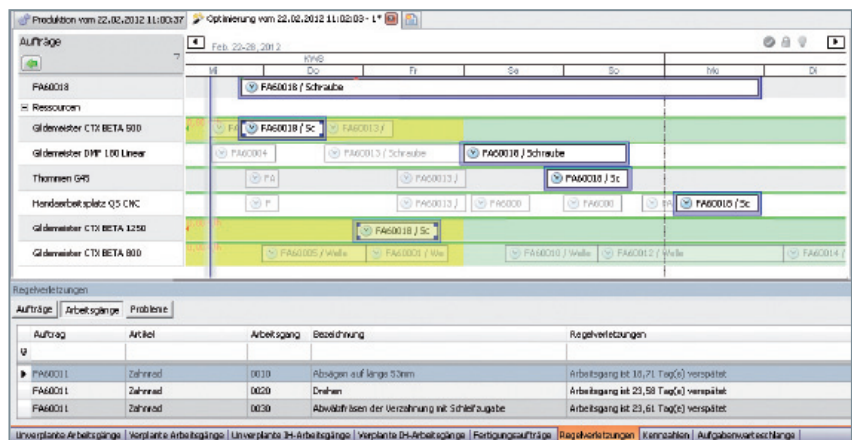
Produktion vom 22.02.2012 11:00:37 | Optimierung vom 22.02.2012 11:02:03 - 1*

Aufträge

Feb. 22-28, 2012

KW8

Mi | Do | Fr | Sa | So | Mo | Di

FA60018 | FA60018 / Schraube

Ressourcen

Gildemeister CTX BETA 500 | FA | FA60018 / Sc | FA60013 /

Gildemeister DMF 180 Linear | FA60004 | FA60013 / Schraube | FA60018 / Schraube

Thommen G45 | FA | FA60013 / | FA60018 / Sc

Handarbeitsplatz Q5 CNC | F | FA60013 / | FA6000 | FA6000 | FA | FA60018 / Sc

Gildemeister CTX BETA 1250 | FA60018 / Sc

Gildemeister CTX BETA 800 | FA60005 / Welle | FA60001 / We | FA60010 / Welle | FA60012 / Welle | FA60014 /

Regelverletzungen

Aufträge | Arbeitsgänge | Probleme

| Auftrag | Artikel | Arbeitsgang | Bezeichnung | Regelverletzungen |
|---|---|---|---|---|
| FA60011 | Zahnrad | 0010 | Absägen auf länge 53mm | Arbeitsgang ist 18,71 Tag(e) verspätet |
| FA60011 | Zahnrad | 0020 | Drehen | Arbeitsgang ist 23,58 Tag(e) verspätet |
| FA60011 | Zahnrad | 0030 | Abwälzfräsen der Verzahnung mit Schleifzugabe | Arbeitsgang ist 23,61 Tag(e) verspätet |

Unverplante Arbeitsgänge | Verplante Arbeitsgänge | Unverplante IH-Arbeitsgänge | Verplante IH-Arbeitsgänge | Fertigungsaufträge | Regelverletzungen | Kennzahlen | Aufgabenwarteschlange